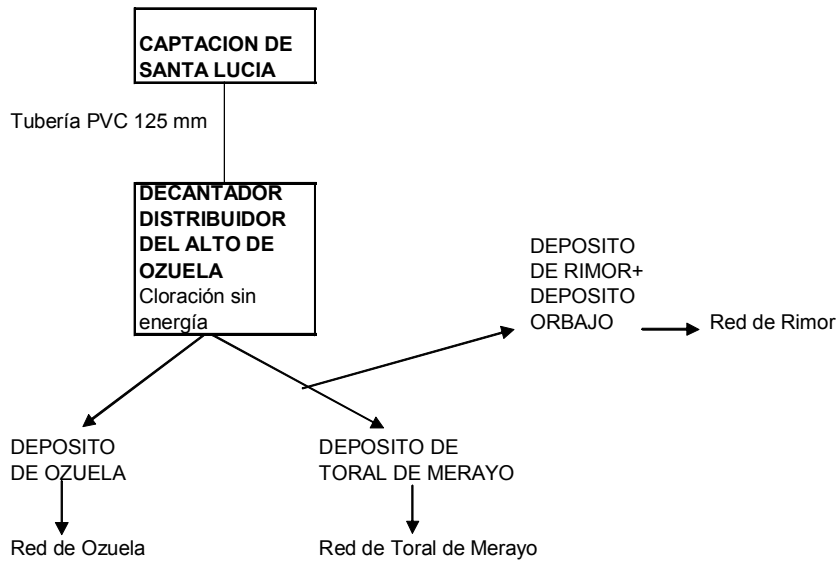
CAPTACION DE SANTA LUCIA

Tubería PVC 125 mm

DECANTADOR DISTRIBUIDOR DEL ALTO DE OZUELA
Cloración sin energía

DEPOSITO DE RIMOR+ DEPOSITO ORBAJO

Red de Rimor

DEPOSITO DE OZUELA

DEPOSITO DE TORAL DE MERAYO

Red de Ozuela

Red de Toral de Merayo